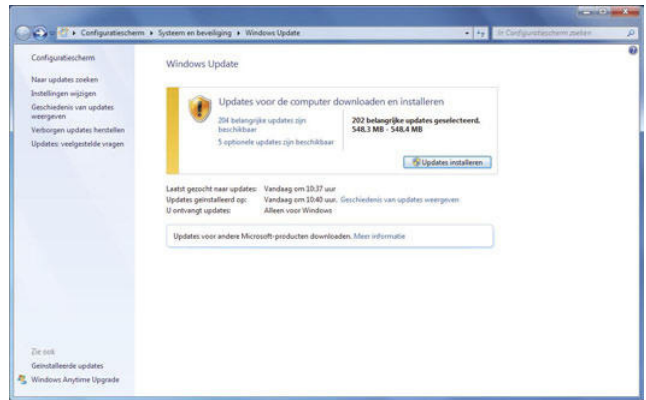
Configuratiescherm ▸ Systeem en beveiliging ▸ Windows Update

In Configuratiescherm zoeken

Configuratiescherm

Naar updates zoeken

Instellingen wijzigen

Geschiedenis van updates weergeven

Verborgen updates herstellen

Updates: veelgestelde vragen

Windows Update

Updates voor de computer downloaden en installeren

204 belangrijke updates zijn beschikbaar

5 optionele updates zijn beschikbaar

202 belangrijke updates geselecteerd, 548.3 MB - 548.4 MB

Updates installeren

Laatst gezocht naar updates: Vandaag om 10:37 uur

Updates geïnstalleerd op: Vandaag om 10:40 uur. Geschiedenis van updates weergeven

U ontvangt updates: Alleen voor Windows

Updates voor andere Microsoft-producten downloaden. Meer informatie

Zie ook

Geïnstalleerde updates

Windows Anytime Upgrade